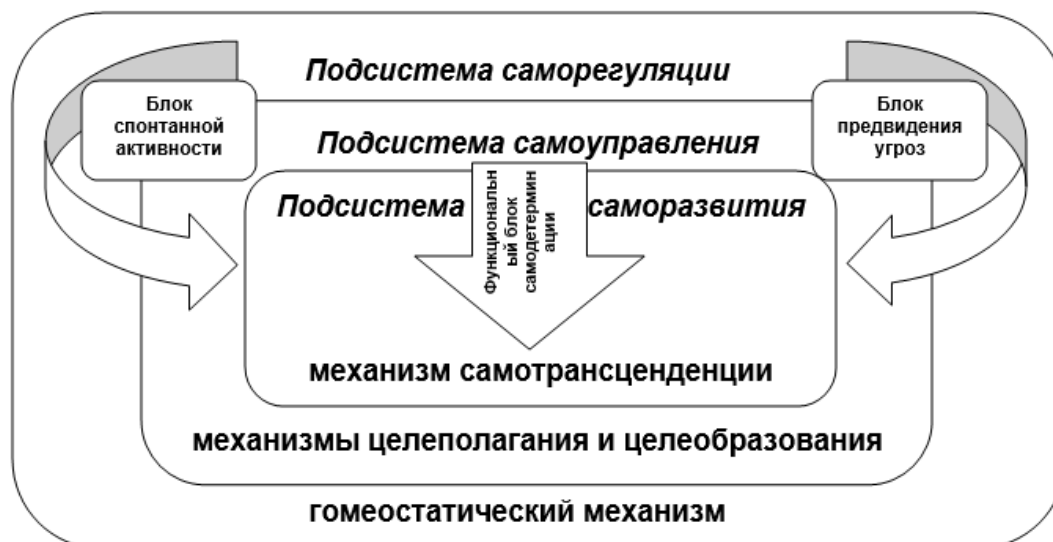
Подсистема саморегуляции

Блок спонтанной активности

Блок предвидения угроз

Подсистема самоуправления

Подсистема саморазвития

Функциональный блок самодетерминации

механизм самотрансценденции

механизмы целеполагания и целеобразования

гомеостатический механизм